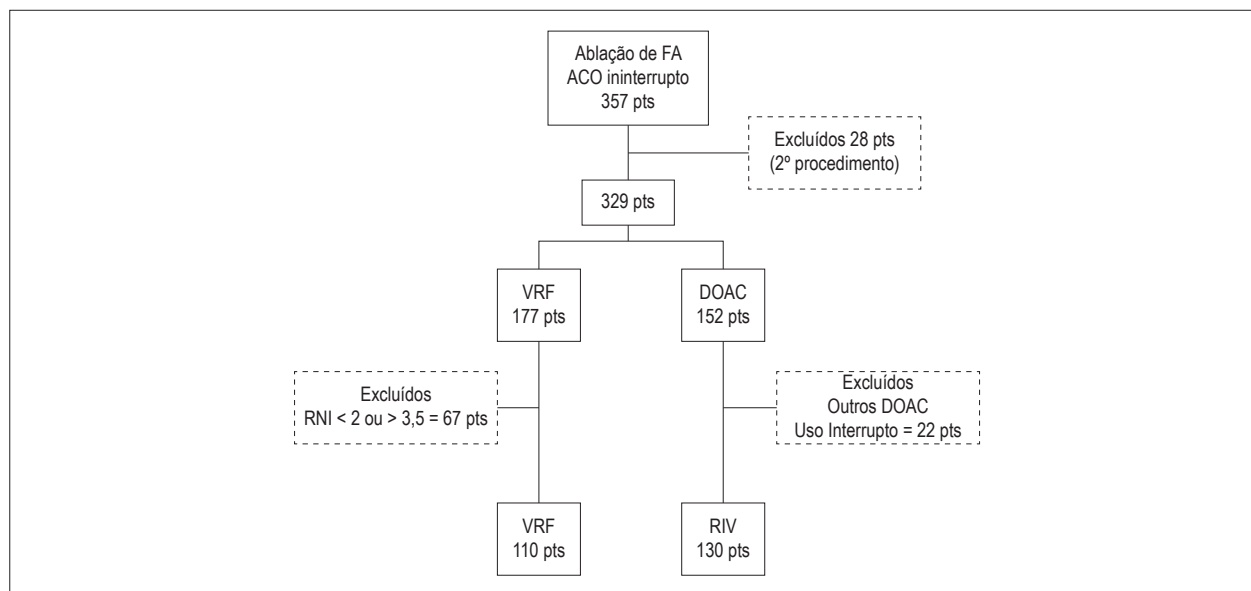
Ablação de FA
ACO ininterrupto
357 pts

Excluídos 28 pts
(2º procedimento)

329 pts

VRF
177 pts

DOAC
152 pts

Excluídos
RNI < 2 ou > 3,5 = 67 pts

Excluídos
Outros DOAC
Uso Interrupto = 22 pts

VRF
110 pts

RIV
130 pts